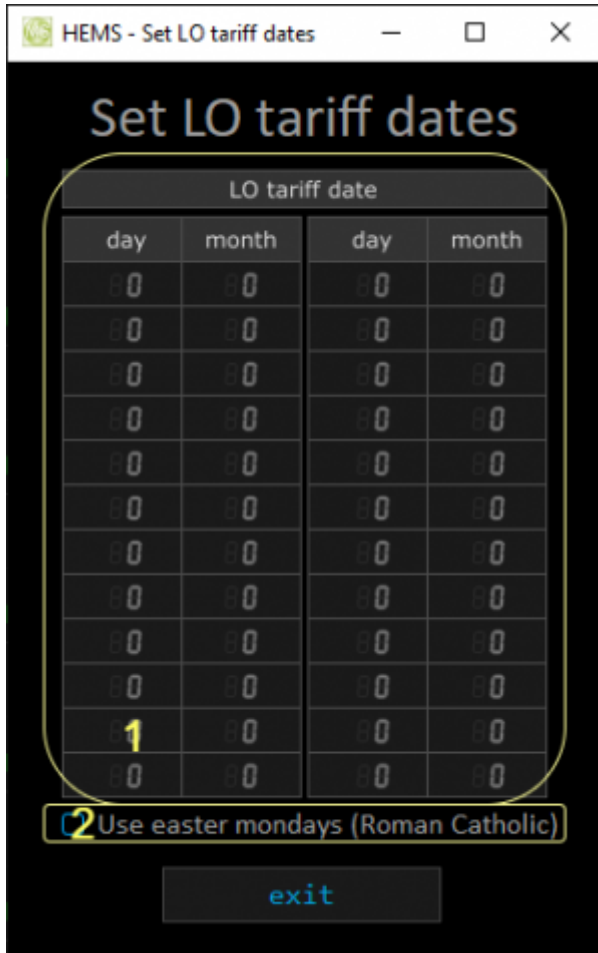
HEMS - Set LO tariff dates

Set LO tariff dates

LO tariff date

| day | month | day | month |
|---|---|---|---|
| 0 | 0 | 0 | 0 |
| 0 | 0 | 0 | 0 |
| 0 | 0 | 0 | 0 |
| 0 | 0 | 0 | 0 |
| 0 | 0 | 0 | 0 |
| 0 | 0 | 0 | 0 |
| 0 | 0 | 0 | 0 |
| 0 | 0 | 0 | 0 |
| 0 | 0 | 0 | 0 |
| 0 | 0 | 0 | 0 |
| 1 | 0 | 0 | 0 |
| 0 | 0 | 0 | 0 |

2 Use easter mondays (Roman Catholic)

exit